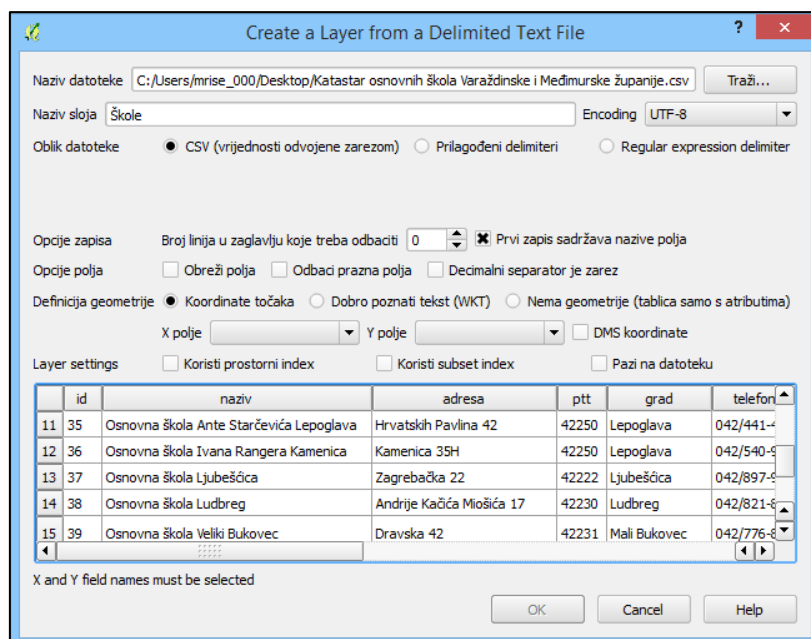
Create a Layer from a Delimited Text File

? ✕

Naziv datoteke C:/Users/mrise_000/Desktop/Katastar osnovnih škola Varaždinske i Međimurske županije.csv Traži...

Naziv sloja Škole Encoding UTF-8

Oblik datoteke CSV (vrijednosti odvojene zarezom) Prilagođeni delimiteri Regular expression delimiter

Opcije zapisa Broj linija u zaglavlju koje treba odbaciti 0 Prvi zapis sadržava nazive polja

Opcije polja Obreži polja Odbaci prazna polja Decimalni separator je zarez

Definicija geometrije Koordinate točaka Dobro poznati tekst (WKT) Nema geometrije (tablica samo s atributima)

X polje Y polje DMS koordinate

Layer settings Koristi prostorni index Koristi subset index Pazi na datoteku

| | id | naziv | adresa | ptt | grad | telefon |
|---|---|---|---|---|---|---|
| 11 | 35 | Osnovna škola Ante Starčevića Lepoglava | Hrvatskih Pavlina 42 | 42250 | Lepoglava | 042/441-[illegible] |
| 12 | 36 | Osnovna škola Ivana Rangera Kamenica | Kamenica 35H | 42250 | Lepoglava | 042/540-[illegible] |
| 13 | 37 | Osnovna škola Ljubešćica | Zagrebačka 22 | 42222 | Ljubešćica | 042/897-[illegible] |
| 14 | 38 | Osnovna škola Ludbreg | Andrije Kačića Miošića 17 | 42230 | Ludbreg | 042/821-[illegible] |
| 15 | 39 | Osnovna škola Veliki Bukovec | Dravska 42 | 42231 | Mali Bukovec | 042/776-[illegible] |

X and Y field names must be selected

OK Cancel Help